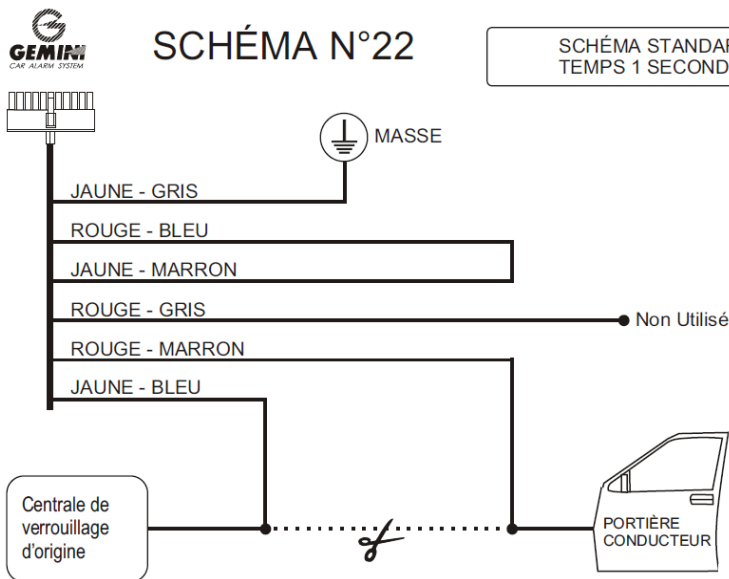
GEMINI
CAR ALARM SYSTEM

SCHÉMA N°22

SCHÉMA STANDAR
TEMPS 1 SECOND

MASSE

JAUNE - GRIS
ROUGE - BLEU
JAUNE - MARRON
ROUGE - GRIS
Non Utilisé
ROUGE - MARRON
JAUNE - BLEU

Centrale de verrouillage d'origine

PORTIÈRE CONDUCTEUR